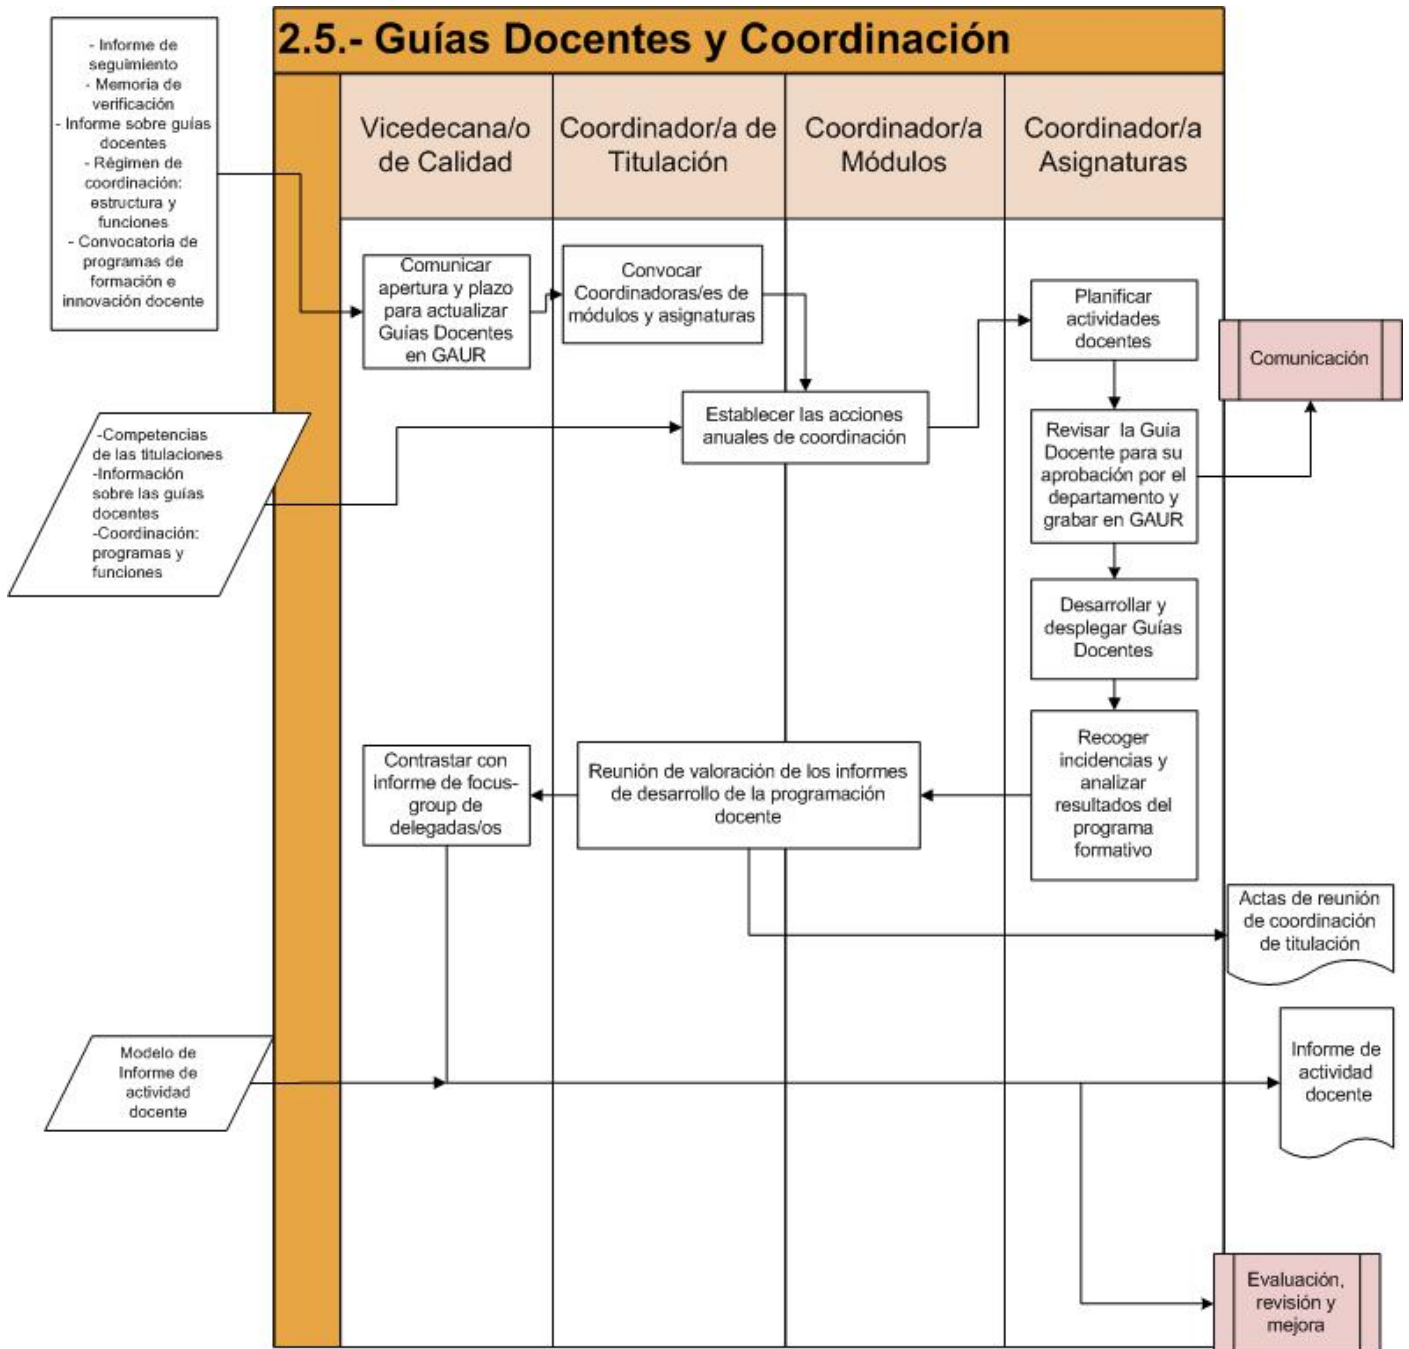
2.5.- Guías Docentes y Coordinación

- Informe de seguimiento
- Memoria de verificación
- Informe sobre guías docentes
- Régimen de coordinación: estructura y funciones
- Convocatoria de programas de formación e innovación docente

| Vicedecana/o de Calidad | Coordinador/a de Titulación | Coordinador/a Módulos | Coordinador/a Asignaturas |
|---|---|---|---|

Comunicar apertura y plazo para actualizar Guías Docentes en GAUR

Convocar Coordinadoras/es de módulos y asignaturas

Planificar actividades docentes

Comunicación

-Competencias de las titulaciones
-Información sobre las guías docentes
-Coordinación: programas y funciones

Establecer las acciones anuales de coordinación

Revisar la Guía Docente para su aprobación por el departamento y grabar en GAUR

Desarrollar y desplegar Guías Docentes

Recoger incidencias y analizar resultados del programa formativo

Contrastar con informe de focus-group de delegadas/os

Reunión de valoración de los informes de desarrollo de la programación docente

Actas de reunión de coordinación de titulación

Modelo de Informe de actividad docente

Informe de actividad docente

Evaluación, revisión y mejora